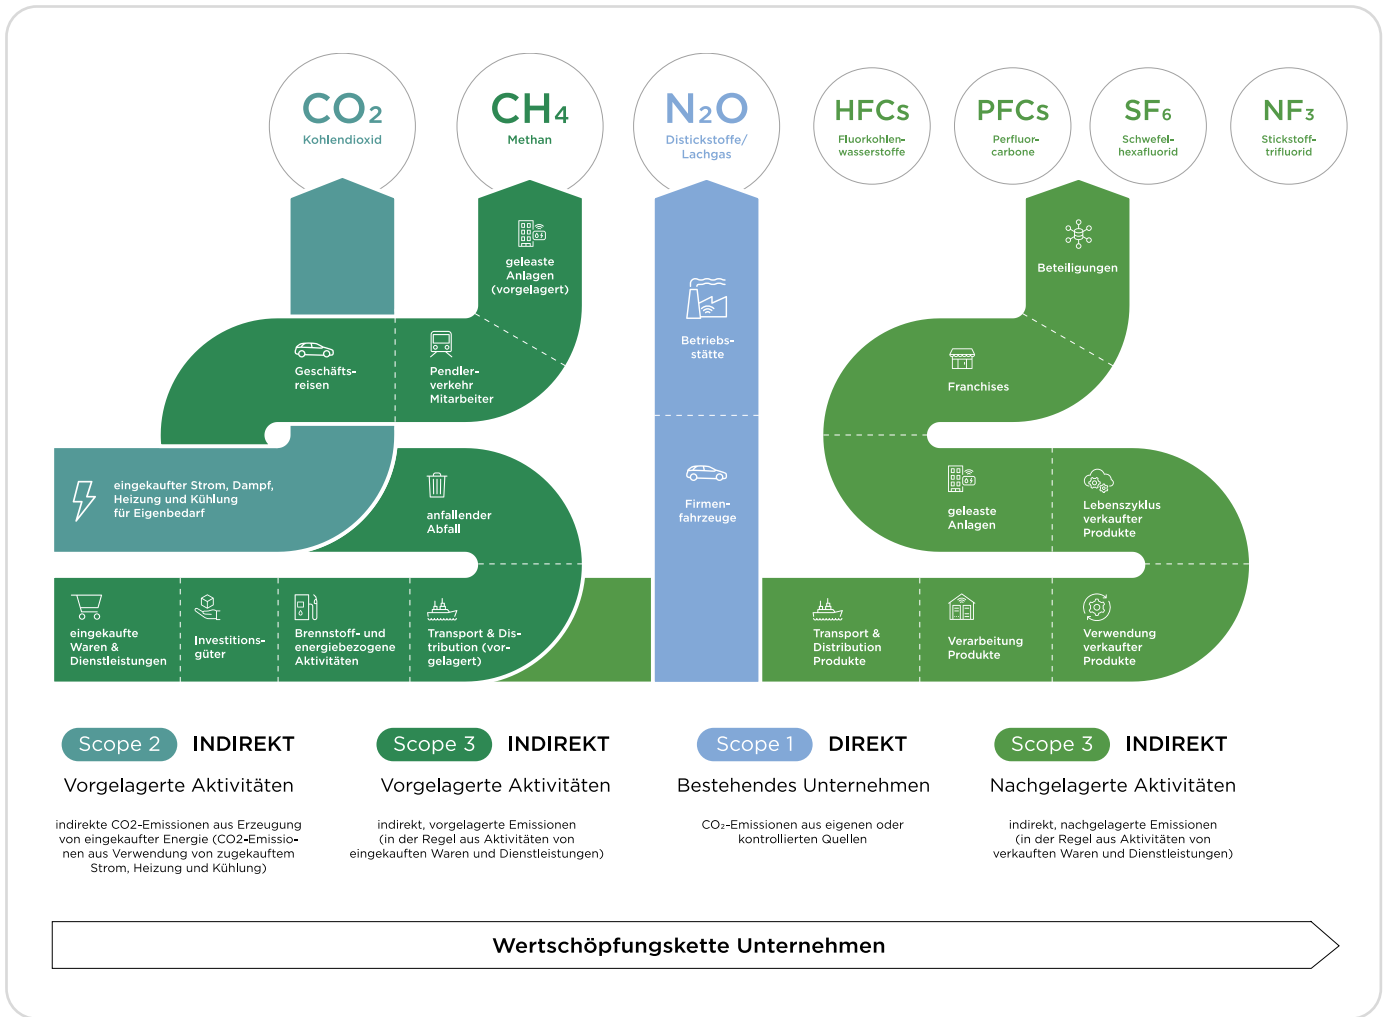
$CO_2$
Kohlendioxid

$CH_4$
Methan

$N_2O$
Distickstoffe/ Lachgas

HFCs
Fluorkohlenwasserstoffe

PFCs
Perfluorcarbone

$SF_6$
Schwefelhexafluorid

$NF_3$
Stickstofftrifluorid

geleaste Anlagen (vorgelagert)

Geschäftsreisen

Pendlerverkehr Mitarbeiter

eingekaufter Strom, Dampf, Heizung und Kühlung für Eigenbedarf

anfallender Abfall

eingekaufte Waren & Dienstleistungen

Investitionsgüter

Brennstoff- und energiebezogene Aktivitäten

Transport & Distribution (vorgelagert)

Betriebsstätte

Firmenfahrzeuge

Beteiligungen

Franchises

geleaste Anlagen

Lebenszyklus verkaufter Produkte

Transport & Distribution Produkte

Verarbeitung Produkte

Verwendung verkaufter Produkte

Scope 2 INDIREKT
Vorgelagerte Aktivitäten
indirekte CO2-Emissionen aus Erzeugung von eingekaufter Energie (CO2-Emissionen aus Verwendung von zugekauftem Strom, Heizung und Kühlung)

Scope 3 INDIREKT
Vorgelagerte Aktivitäten
indirekt, vorgelagerte Emissionen (in der Regel aus Aktivitäten von eingekauften Waren und Dienstleistungen)

Scope 1 DIREKT
Bestehendes Unternehmen
$CO_2$-Emissionen aus eigenen oder kontrollierten Quellen

Scope 3 INDIREKT
Nachgelagerte Aktivitäten
indirekt, nachgelagerte Emissionen (in der Regel aus Aktivitäten von verkauften Waren und Dienstleistungen)

Wertschöpfungskette Unternehmen